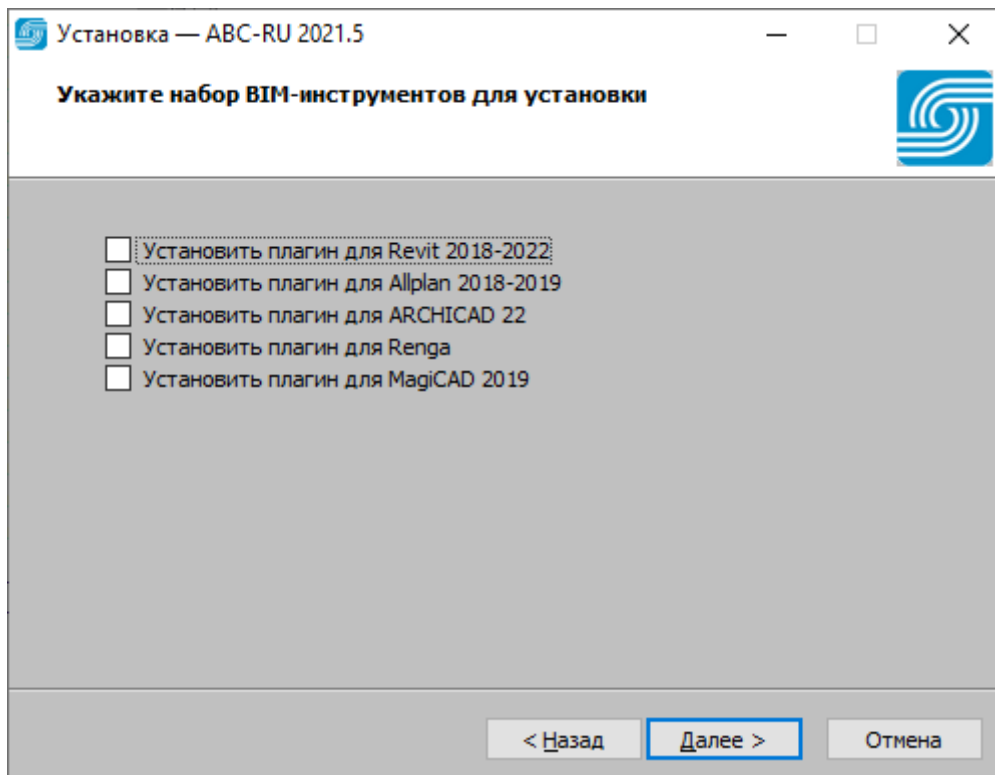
Установка — ABC-RU 2021.5

Укажите набор BIM-инструментов для установки

Установить плагин для Revit 2018-2022
Установить плагин для Allplan 2018-2019
Установить плагин для ARCHICAD 22
Установить плагин для Renga
Установить плагин для MagiCAD 2019

< Назад
Далее >
Отмена